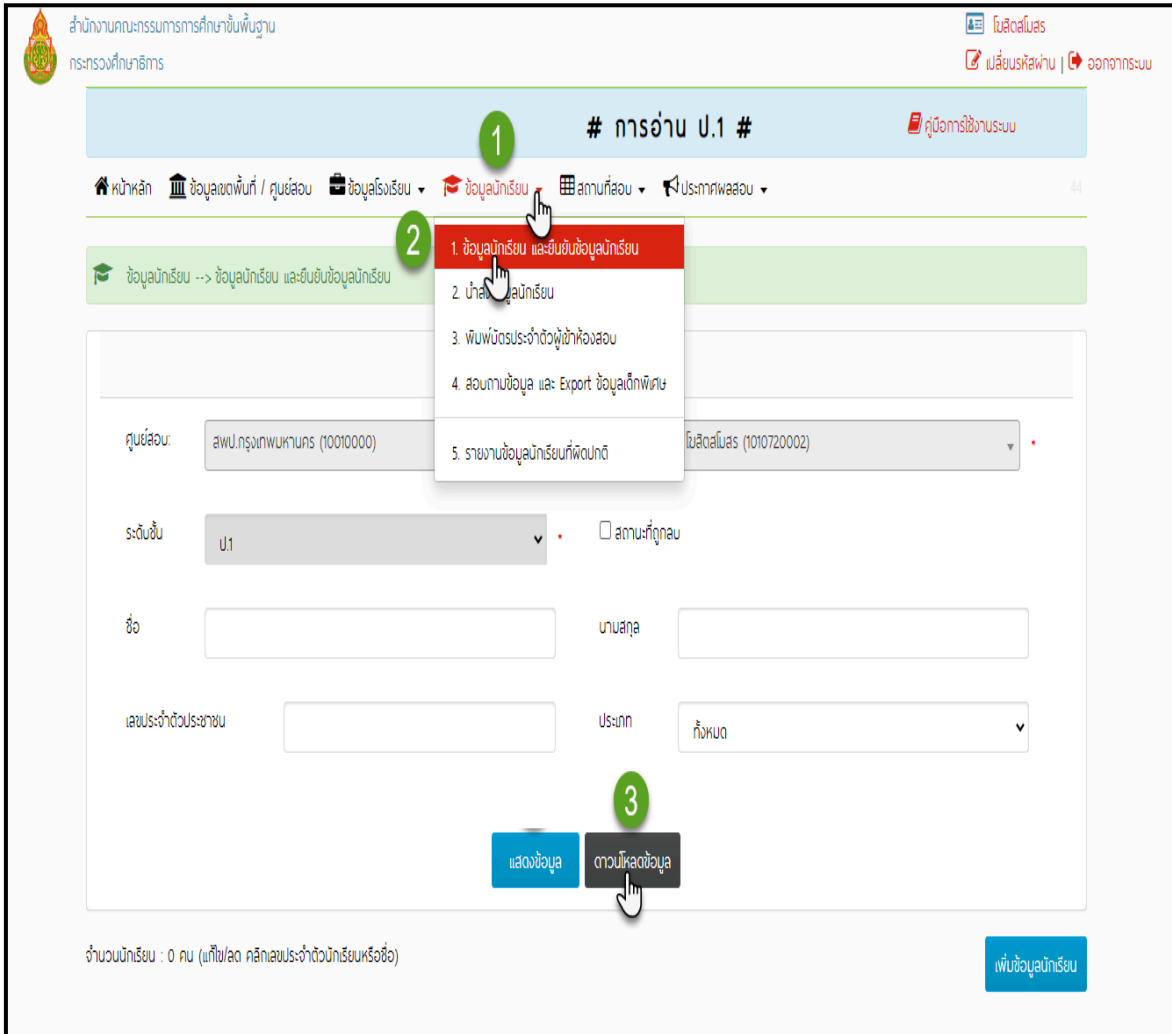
สำนักงานคณะกรรมการการศึกษาขั้นพื้นฐาน
กระทรวงศึกษาธิการ

โบสิตสโมสร
เปลี่ยนรหัสผ่าน | ออกจากระบบ

# การอ่าน ป.1 #

คู่มือการใช้งานระบบ

1

หน้าหลัก ข้อมูลเขตพื้นที่ / ศูนย์สอบ ข้อมูลโรงเรียน ข้อมูลนักเรียน สถานที่สอบ ประกาศผลสอบ

44

2

1. ข้อมูลนักเรียน และยืนยันข้อมูลนักเรียน
2. นำส่ง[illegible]ูลนักเรียน
3. พิมพ์บัตรประจำตัวผู้เข้าห้องสอบ
4. สอบถามข้อมูล และ Export ข้อมูลเด็กพิเศษ
5. รายงานข้อมูลนักเรียนที่ผิดปกติ

ข้อมูลนักเรียน --> ข้อมูลนักเรียน และยืนยันข้อมูลนักเรียน

ศูนย์สอบ: สพป.กรุงเทพมหานคร (10010000) โบสิตสโมสร (1010720002) *

ระดับชั้น ป.1 *
สถานะที่ถูกลบ

ชื่อ
นามสกุล

เลขประจำตัวประชาชน
ประเภท ทั้งหมด

3

แสดงข้อมูล
ดาวน์โหลดข้อมูล

จำนวนนักเรียน : 0 คน (แก้ไข/ลด คลิกเลขประจำตัวนักเรียนหรือชื่อ)

เพิ่มข้อมูลนักเรียน